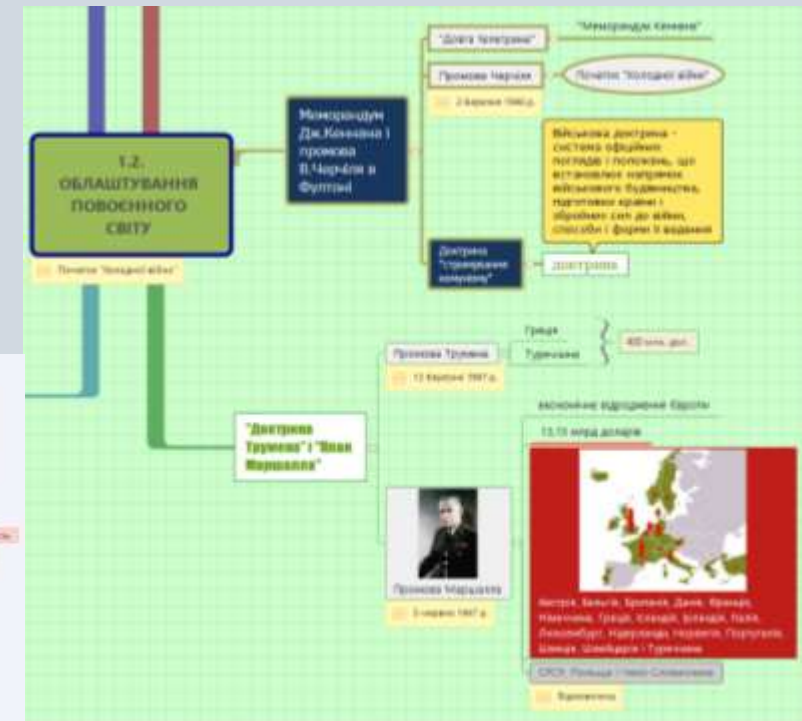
1.2. ОБЛАШТУВАННЯ ПОВОЄННОГО СВІТУ

Початок "Холодної війни"

Меморандум Дж.Кеннана і промова В.Черчіля в Фултоні

"Довга телеграма"

"Меморандум Кеннана"

Промова Черчиля

Початок "Холодної війни"

5 березня 1946 р.

Військова доктрина - система офіційних поглядів і положень, що встановлюють напрямки військового будівництва, підготовки країни і збройних сил до війни, способи і форми її ведення

Доктрина "стримування комунізму"

доктрина

"Доктрина Трумена" і "План Маршалла"

Промова Трумена

12 березня 1947 р.

Греція

Туреччина

400 млн. дол.

економічне відродження Європи

13,15 млрд доларів

Австрія, Бельгія, Британія, Данія, Франція, Німеччина, Греція, Ісландія, Ірландія, Італія, Люксембург, Нідерланди, Норвегія, Португалія, Швеція, Швейцарія і Туреччина

Промова Маршалла

5 червня 1947 р.

СРСР, Польща і Чехо-Словаччина

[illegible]